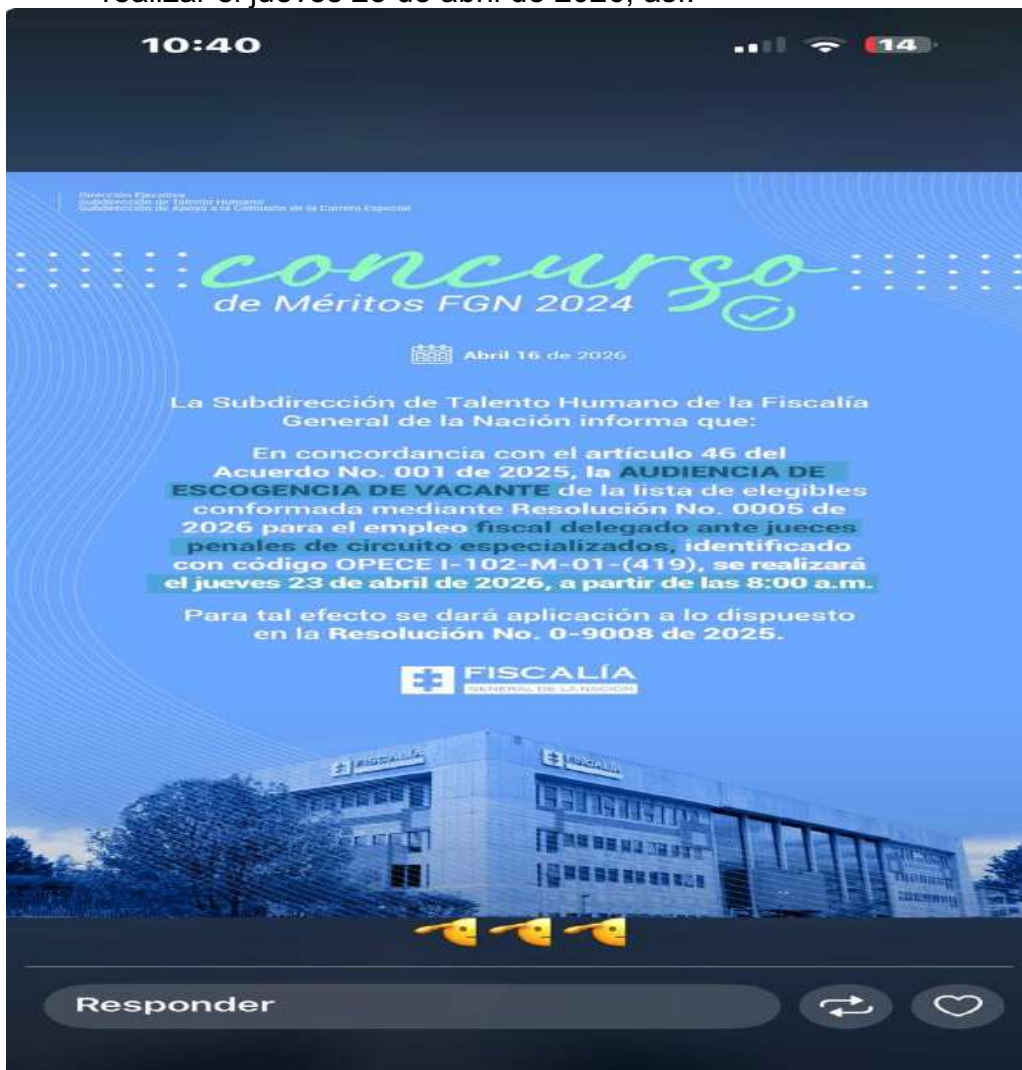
realizar el jueves 23 de abril de 2026, así:

10:40

14

Dirección Ejecutiva
Subdirección de Talento Humano
Subdirección de Apoyo a la Comisión de la Carrera Especial

concurso
de Méritos FGN 2024

Abril 16 de 2026

La Subdirección de Talento Humano de la Fiscalía General de la Nación informa que:

En concordancia con el artículo 46 del Acuerdo No. 001 de 2025, la AUDIENCIA DE ESCOGENCIA DE VACANTE de la lista de elegibles conformada mediante Resolución No. 0005 de 2026 para el empleo fiscal delegado ante jueces penales de circuito especializados, identificado con código OPECE I-102-M-01-(419), se realizará el jueves 23 de abril de 2026, a partir de las 8:00 a.m.

Para tal efecto se dará aplicación a lo dispuesto en la Resolución No. 0-9008 de 2025.

FISCALÍA
GENERAL DE LA NACIÓN

FISCALÍA

FISCALÍA

Responder